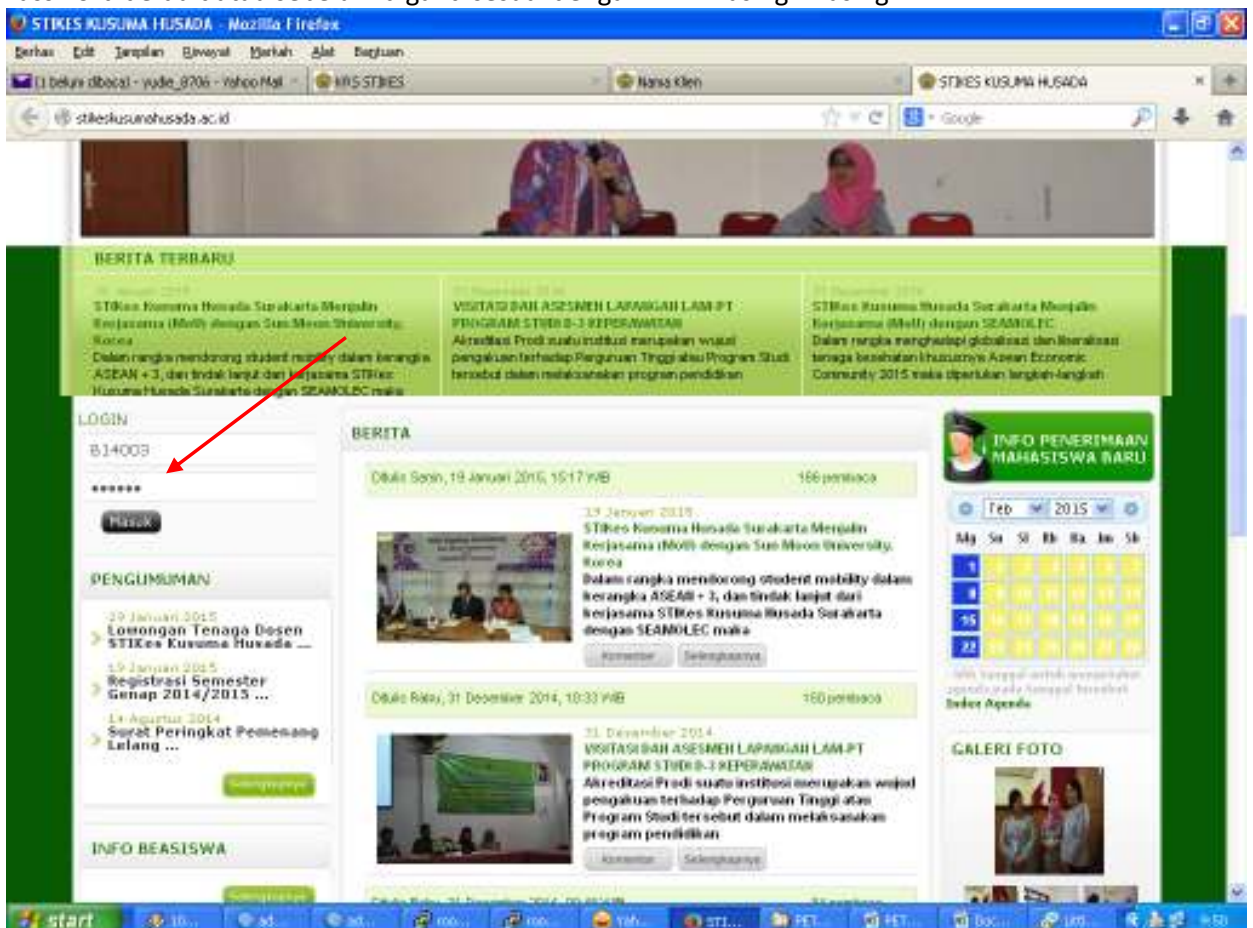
STIKES KUSUMA HUSADA - Mozilla Firefox

Berkas Edit Tampilan Riwayat Markah Alat Bantuan

(1 belum dibaca) - yudie_8706 - Yahoo Mail | KRS STIKES | Nama Klien | STIKES KUSUMA HUSADA

stikeskusumahusada.ac.id

Google

BERITA TERBARU

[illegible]
STIKes Kusuma Husada Surakarta Menjalin Kerjasama (MoU) dengan Sun Moon University, Korea
Dalam rangka mendorong student mobility dalam kerangka ASEAN + 3, dan tindak lanjut dari kerjasama STIKes Kusuma Husada Surakarta dengan SEAMOLEC maka

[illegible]
VISITASI DAN ASESMEN LAPANGAN LAM-PT PROGRAM STUDI D-3 KEPERAWATAN
Akreditasi Prodi suatu institusi merupakan wujud pengakuan terhadap Perguruan Tinggi atau Program Studi tersebut dalam melaksanakan program pendidikan

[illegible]
STIKes Kusuma Husada Surakarta Menjalin Kerjasama (MoU) dengan SEAMOLEC
Dalam rangka menghadapi globalisasi dan liberalisasi tenaga kesehatan khususnya Asean Economic Community 2015 maka diperlukan langkah-langkah

LOGIN
B14003
••••••
Masuk

PENGUMUMAN
29 Januari 2015
Lowongan Tenaga Dosen STIKes Kusuma Husada ...
19 Januari 2015
Registrasi Semester Genap 2014/2015 ...
14 Agustus 2014
Surat Peringkat Pemenang Lelang ...
Selengkapnya

INFO BEASISWA
Selengkapnya

BERITA

Ditulis Senin, 19 Januari 2015, 15:17 WIB    166 pembaca
19 Januari 2015
STIKes Kusuma Husada Surakarta Menjalin Kerjasama (MoU) dengan Sun Moon University, Korea
Dalam rangka mendorong student mobility dalam kerangka ASEAN + 3, dan tindak lanjut dari kerjasama STIKes Kusuma Husada Surakarta dengan SEAMOLEC maka
Komentar  Selengkapnya

Ditulis Rabu, 31 Desember 2014, 10:33 WIB    160 pembaca
31 Desember 2014
VISITASI DAN ASESMEN LAPANGAN LAM-PT PROGRAM STUDI D-3 KEPERAWATAN
Akreditasi Prodi suatu institusi merupakan wujud pengakuan terhadap Perguruan Tinggi atas Program Studi tersebut dalam melaksanakan program pendidikan.
Komentar  Selengkapnya

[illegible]

INFO PENERIMAAN MAHASISWA BARU

Feb 2015
Mg Sn Sl Rb Km Jm Sb
1
8
15
22
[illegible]
Index Agenda

GALERI FOTO

start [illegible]